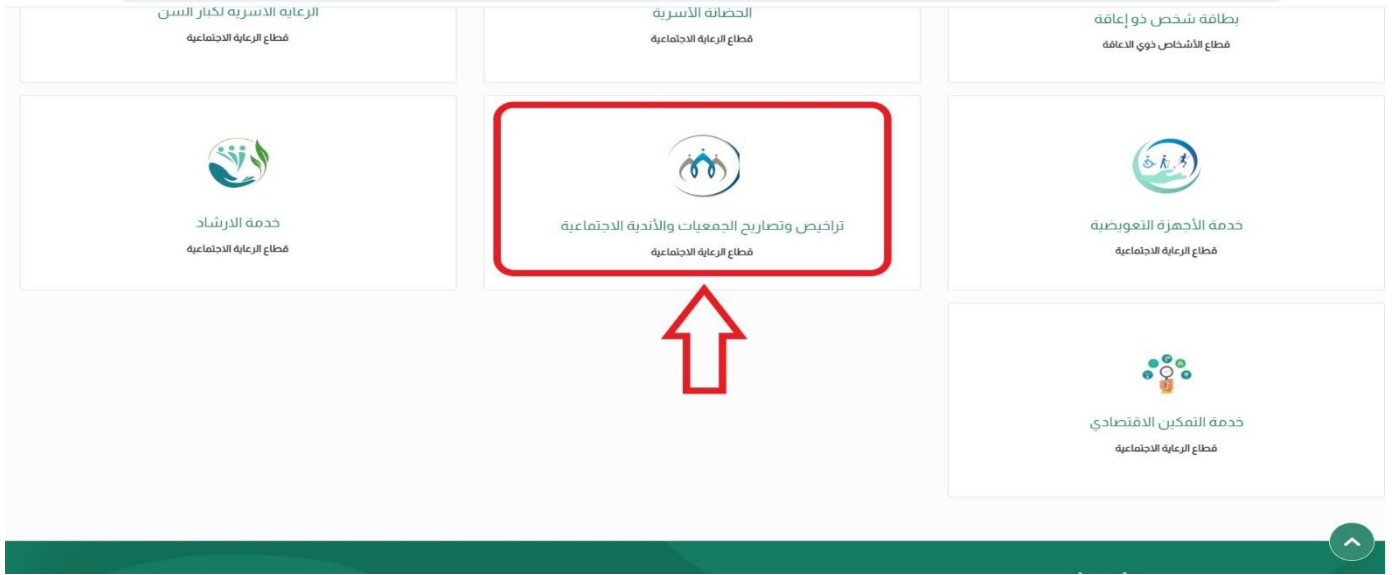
بطاقة شخص ذو إعاقة
قطاع الأشخاص ذوي الاعاقة

الحضانة الأسرية
قطاع الرعاية الاجتماعية

الرعاية الأسرية لكبار السن
قطاع الرعاية الاجتماعية

خدمة الأجهزة التعويضية
قطاع الرعاية الاجتماعية

تراخيص وتصاريح الجمعيات والأندية الاجتماعية
قطاع الرعاية الاجتماعية

خدمة الارشاد
قطاع الرعاية الاجتماعية

خدمة التمكين الاقتصادي
قطاع الرعاية الاجتماعية